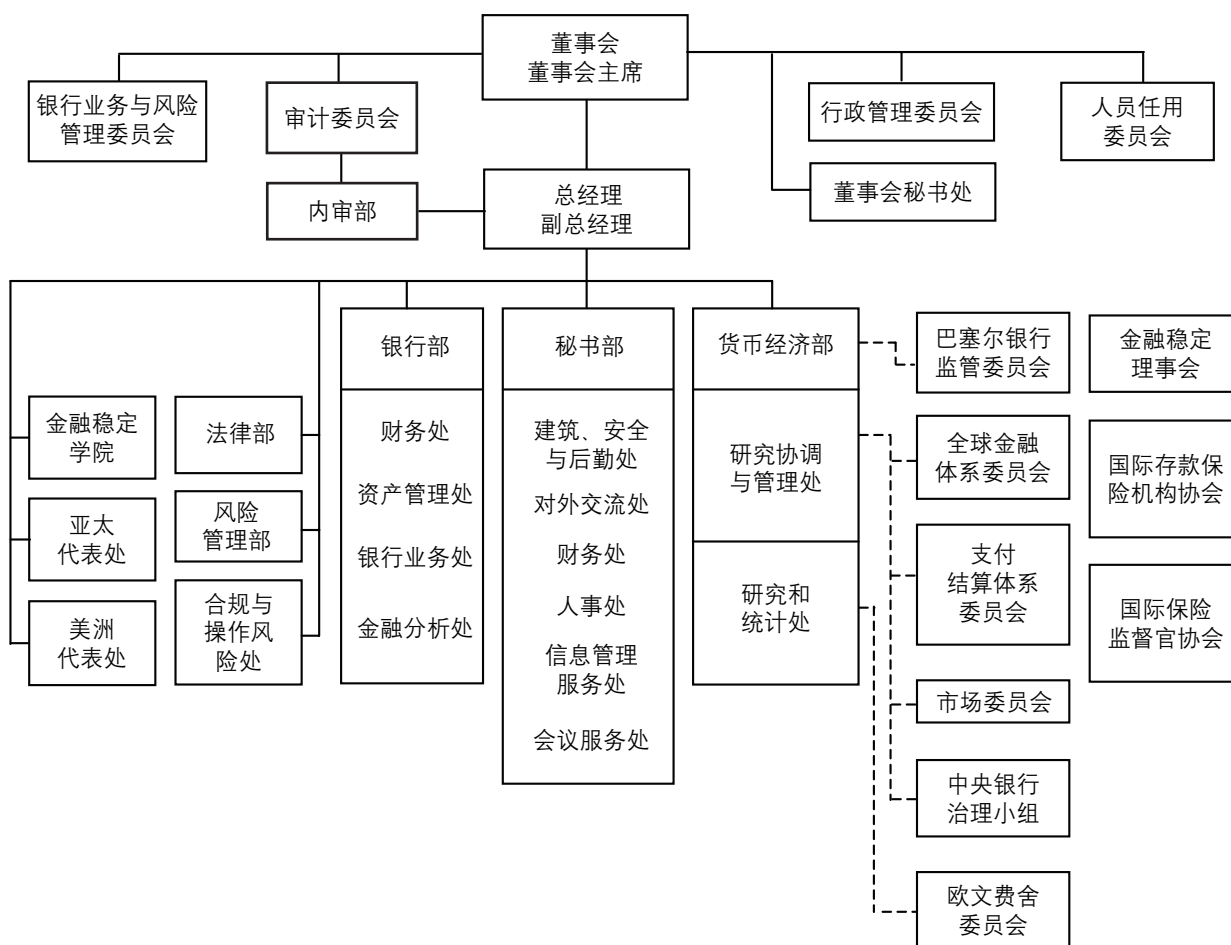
董事会
董事会主席

银行业务与风险管理委员会

审计委员会

行政管理委员会

人员任用委员会

董事会秘书处

内审部

总经理
副总经理

金融稳定学院

亚太代表处

美洲代表处

法律部

风险管理部

合规与操作风险处

银行部

财务处

资产管理处

银行业务处

金融分析处

秘书部

建筑、安全与后勤处

对外交流处

财务处

人事处

信息管理服务处

会议服务处

货币经济部

研究协调与管理处

研究和统计处

巴塞尔银行监管委员会

全球金融体系委员会

支付结算体系委员会

市场委员会

中央银行治理小组

欧文费舍委员会

金融稳定理事会

国际存款保险机构协会

国际保险监督官协会